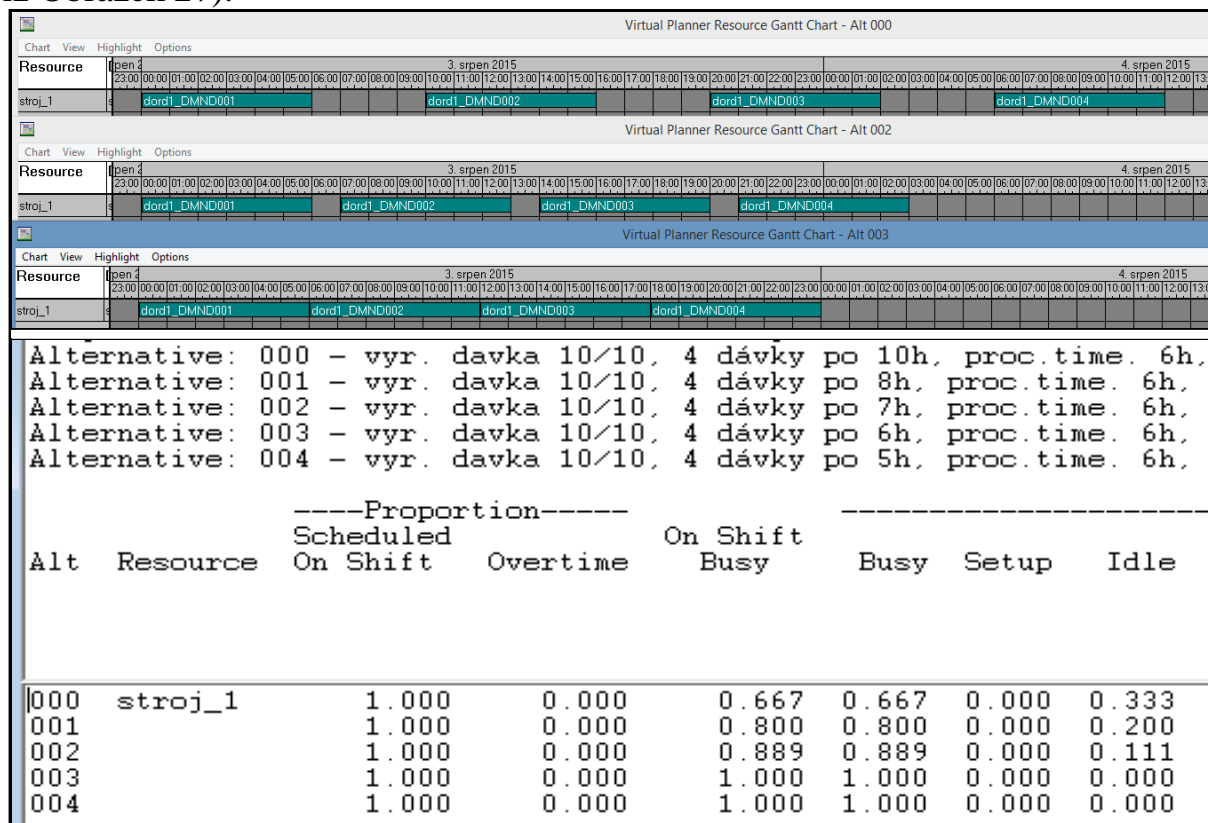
Virtual Planner Resource Gantt Chart - Alt 000

Chart View Highlight Options

Resource | pen 2 | 3. srpen 2015 | 4. srpen 2015

23:00 00:00 01:00 02:00 03:00 04:00 05:00 06:00 07:00 08:00 09:00 10:00 11:00 12:00 13:00 14:00 15:00 16:00 17:00 18:00 19:00 20:00 21:00 22:00 23:00 00:00 01:00 02:00 03:00 04:00 05:00 06:00 07:00 08:00 09:00 10:00 11:00 12:00 13:

stroj_1 dord1_DMND001 dord1_DMND002 dord1_DMND003 dord1_DMND004

Virtual Planner Resource Gantt Chart - Alt 002

Chart View Highlight Options

Resource | pen 2 | 3. srpen 2015 | 4. srpen 2015

23:00 00:00 01:00 02:00 03:00 04:00 05:00 06:00 07:00 08:00 09:00 10:00 11:00 12:00 13:00 14:00 15:00 16:00 17:00 18:00 19:00 20:00 21:00 22:00 23:00 00:00 01:00 02:00 03:00 04:00 05:00 06:00 07:00 08:00 09:00 10:00 11:00 12:00 13:

stroj_1 dord1_DMND001 dord1_DMND002 dord1_DMND003 dord1_DMND004

Virtual Planner Resource Gantt Chart - Alt 003

Chart View Highlight Options

Resource | pen 2 | 3. srpen 2015 | 4. srpen 2015

23:00 00:00 01:00 02:00 03:00 04:00 05:00 06:00 07:00 08:00 09:00 10:00 11:00 12:00 13:00 14:00 15:00 16:00 17:00 18:00 19:00 20:00 21:00 22:00 23:00 00:00 01:00 02:00 03:00 04:00 05:00 06:00 07:00 08:00 09:00 10:00 11:00 12:00 13:

stroj_1 dord1_DMND001 dord1_DMND002 dord1_DMND003 dord1_DMND004

Alternative: 000 – vyr. davka 10/10, 4 dávky po 10h, proc.time. 6h,
Alternative: 001 – vyr. davka 10/10, 4 dávky po 8h, proc.time. 6h,
Alternative: 002 – vyr. davka 10/10, 4 dávky po 7h, proc.time. 6h,
Alternative: 003 – vyr. davka 10/10, 4 dávky po 6h, proc.time. 6h,
Alternative: 004 – vyr. davka 10/10, 4 dávky po 5h, proc.time. 6h,

| Alt | Resource | ----Proportion----- Scheduled On Shift | Overtime | On Shift Busy | Busy | Setup | Idle |
|---|---|---|---|---|---|---|---|
| 000 | stroj_1 | 1.000 | 0.000 | 0.667 | 0.667 | 0.000 | 0.333 |
| 001 | | 1.000 | 0.000 | 0.800 | 0.800 | 0.000 | 0.200 |
| 002 | | 1.000 | 0.000 | 0.889 | 0.889 | 0.000 | 0.111 |
| 003 | | 1.000 | 0.000 | 1.000 | 1.000 | 0.000 | 0.000 |
| 004 | | 1.000 | 0.000 | 1.000 | 1.000 | 0.000 | 0.000 |